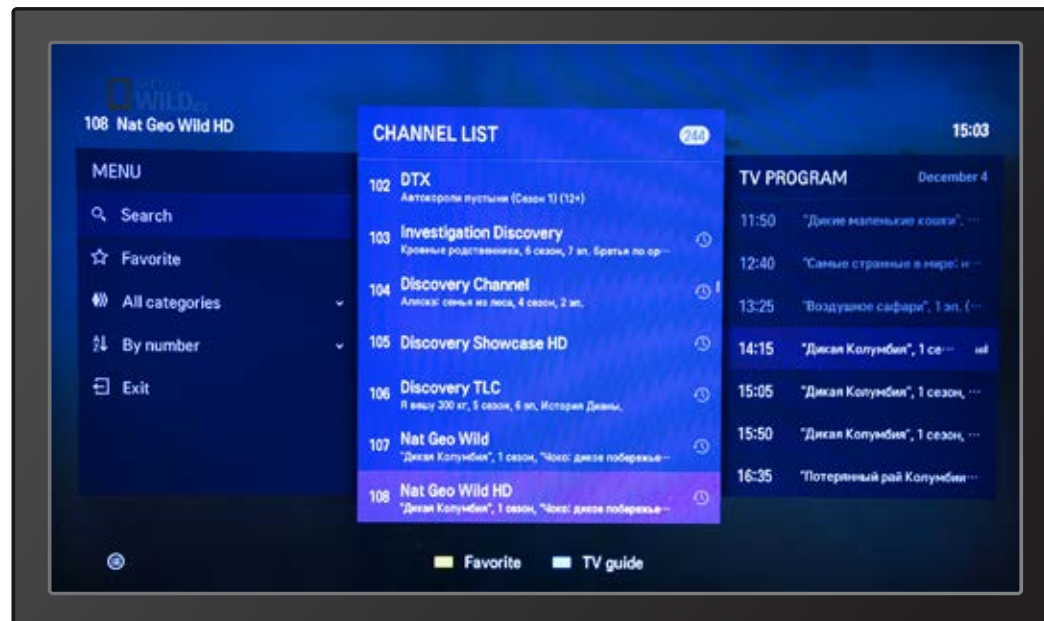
WILD

108 Nat Geo Wild HD

MENU

Search

Favorite

All categories

By number

Exit

CHANNEL LIST 244

102 DTX
Автокороли пустыни (Сезон 1) (12+)

103 Investigation Discovery
Кровные родственники, 6 сезон, 7 эп. Братья по ор···

104 Discovery Channel
Аляска: семья из леса, 4 сезон, 2 эп.

105 Discovery Showcase HD

106 Discovery TLC
Я вешу 300 кг, 5 сезон, 6 эп. История Дианы,

107 Nat Geo Wild
"Дикая Колумбия", 1 сезон, "Чоко: дикое побережье···

108 Nat Geo Wild HD
"Дикая Колумбия", 1 сезон, "Чоко: дикое побережье···

15:03

TV PROGRAM December 4

11:50 "Дикие маленькие кошки". ···

12:40 "Самые странные в мире: н···

13:25 "Воздушное сафари", 1 эп. (···

14:15 "Дикая Колумбия", 1 се···

15:05 "Дикая Колумбия", 1 сезон, ···

15:50 "Дикая Колумбия", 1 сезон, ···

16:35 "Потерянный рай Колумбии···

Favorite

TV guide